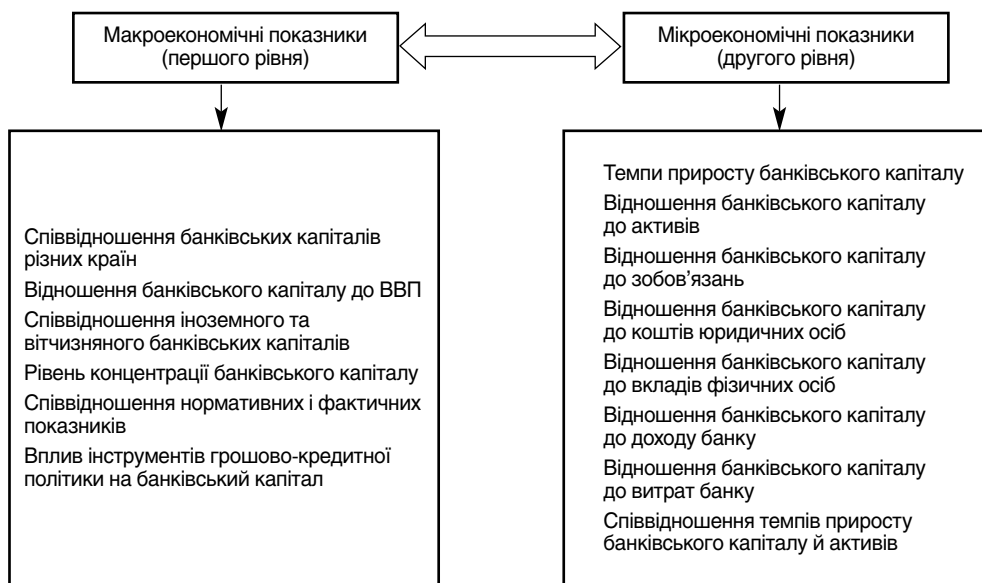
Макроекономічні показники (першого рівня)

Мікроекономічні показники (другого рівня)

Співвідношення банківських капіталів різних країн

Відношення банківського капіталу до ВВП

Співвідношення іноземного та вітчизняного банківських капіталів

Рівень концентрації банківського капіталу

Співвідношення нормативних і фактичних показників

Вплив інструментів грошово-кредитної політики на банківський капітал

Темпи приросту банківського капіталу

Відношення банківського капіталу до активів

Відношення банківського капіталу до зобов’язань

Відношення банківського капіталу до коштів юридичних осіб

Відношення банківського капіталу до вкладів фізичних осіб

Відношення банківського капіталу до доходу банку

Відношення банківського капіталу до витрат банку

Співвідношення темпів приросту банківського капіталу й активів